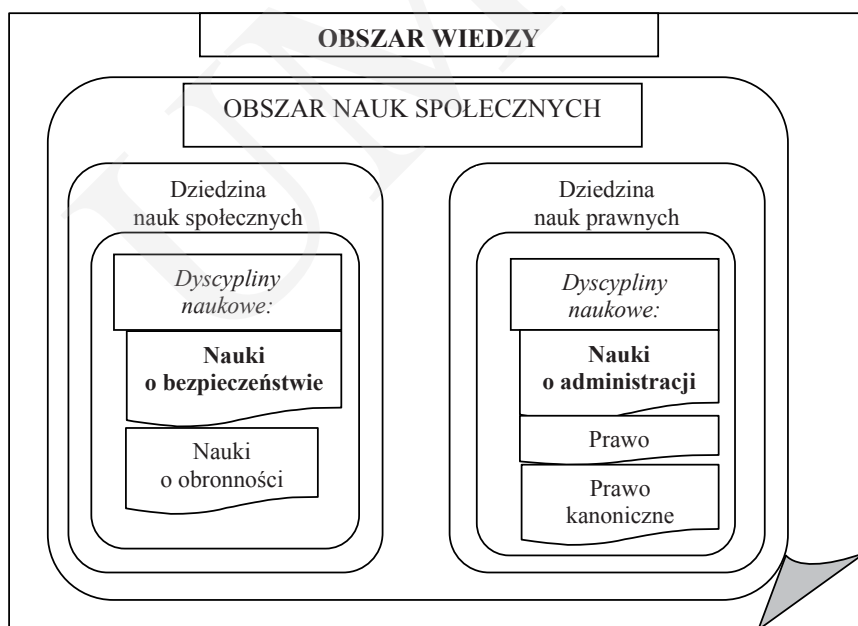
OBSZAR WIEDZY

OBSZAR NAUK SPOŁECZNYCH

Dziedzina nauk społecznych

*Dyscypliny naukowe:*

**Nauki o bezpieczeństwie**

Nauki o obronności

Dziedzina nauk prawnych

*Dyscypliny naukowe:*

**Nauki o administracji**

Prawo

Prawo kanoniczne